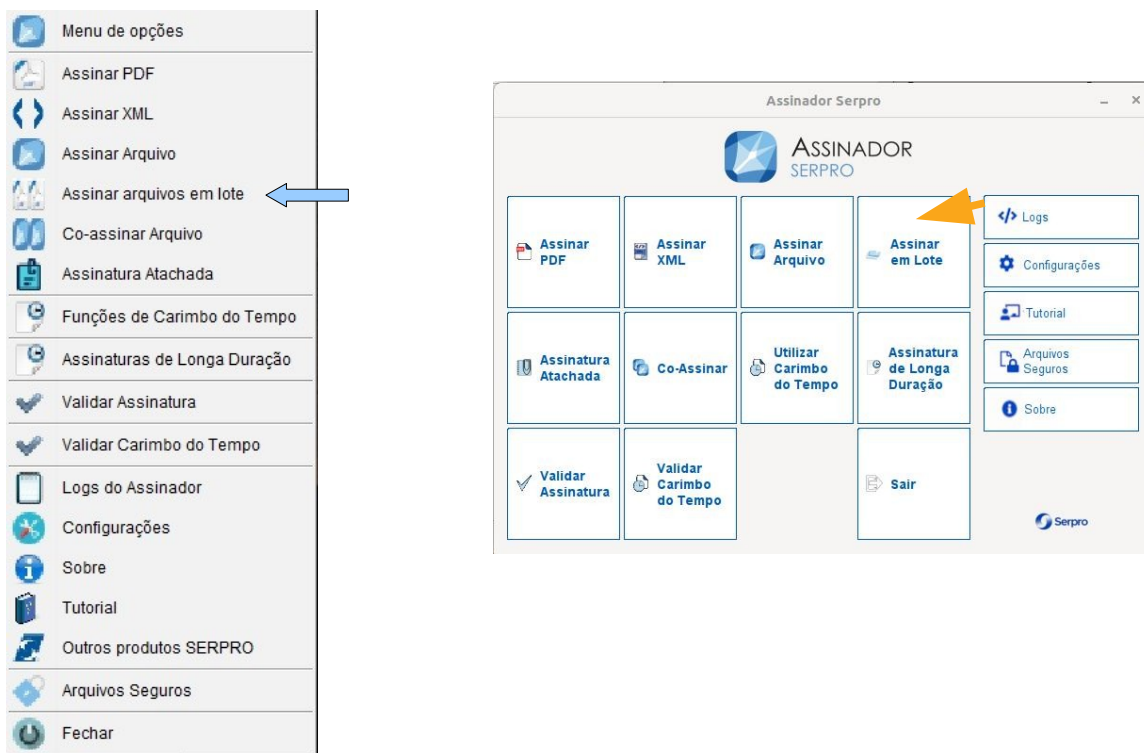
Menu de opções
Assinar PDF
Assinar XML
Assinar Arquivo
Assinar arquivos em lote
Co-assinar Arquivo
Assinatura Atachada
Funções de Carimbo do Tempo
Assinaturas de Longa Duração
Validar Assinatura
Validar Carimbo do Tempo
Logs do Assinador
Configurações
Sobre
Tutorial
Outros produtos SERPRO
Arquivos Seguros
Fechar

Assinador Serpro
– ×

ASSINADOR SERPRO

Assinar PDF
Assinar XML
Assinar Arquivo
Assinar em Lote
Logs
Configurações
Tutorial
Arquivos Seguros
Sobre
Assinatura Atachada
Co-Assinar
Utilizar Carimbo do Tempo
Assinatura de Longa Duração
Validar Assinatura
Validar Carimbo do Tempo
Sair
Serpro